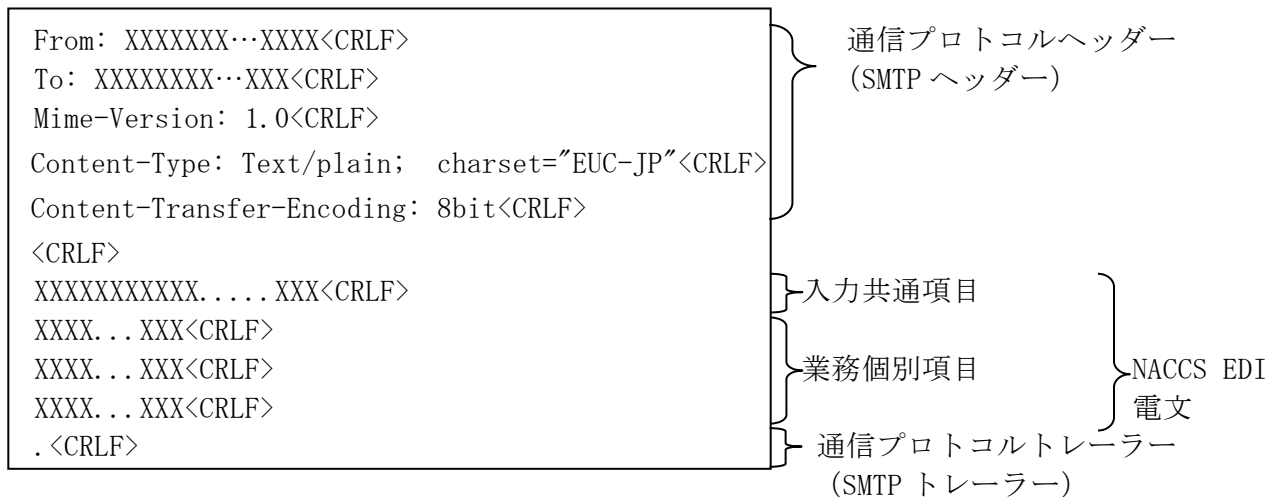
From: XXXXXXX…XXXX<CRLF>
To: XXXXXXXX…XXX<CRLF>
Mime-Version: 1.0<CRLF>
Content-Type: Text/plain; charset="EUC-JP"<CRLF>
Content-Transfer-Encoding: 8bit<CRLF>
<CRLF>
XXXXXXXXXXX.....XXX<CRLF>
XXXX...XXX<CRLF>
XXXX...XXX<CRLF>
XXXX...XXX<CRLF>
.<CRLF>

通信プロトコルヘッダー
(SMTP ヘッダー)

入力共通項目

業務個別項目

NACCS EDI 電文

通信プロトコルトレーラー
(SMTP トレーラー)